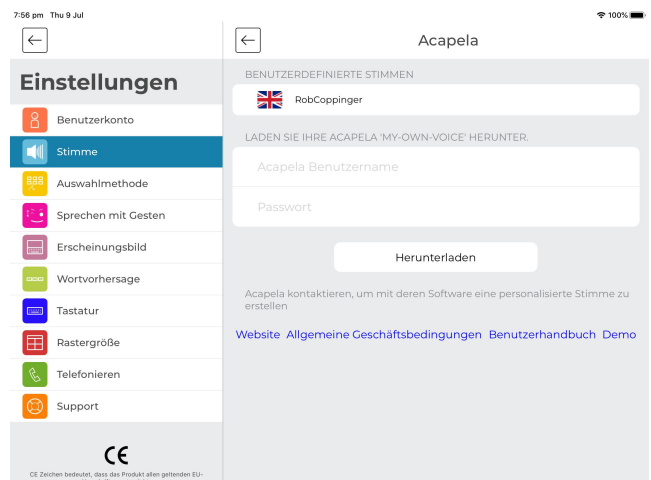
7:56 pm Thu 9 Jul
100%

Einstellungen

Benutzerkonto
Stimme
Auswahlmethode
Sprechen mit Gesten
Erscheinungsbild
Wortvorhersage
Tastatur
Rastergröße
Telefonieren
Support

CE

CE Zeichen bedeutet, dass das Produkt allen geltenden EU-

Acapela

BENUTZERDEFINIERTE STIMMEN

RobCoppinger

LADEN SIE IHRE ACAPELA 'MY-OWN-VOICE' HERUNTER.

Acapela Benutzername
Passwort

Herunterladen

Acapela kontaktieren, um mit deren Software eine personalisierte Stimme zu erstellen

Website Allgemeine Geschäftsbedingungen Benutzerhandbuch Demo